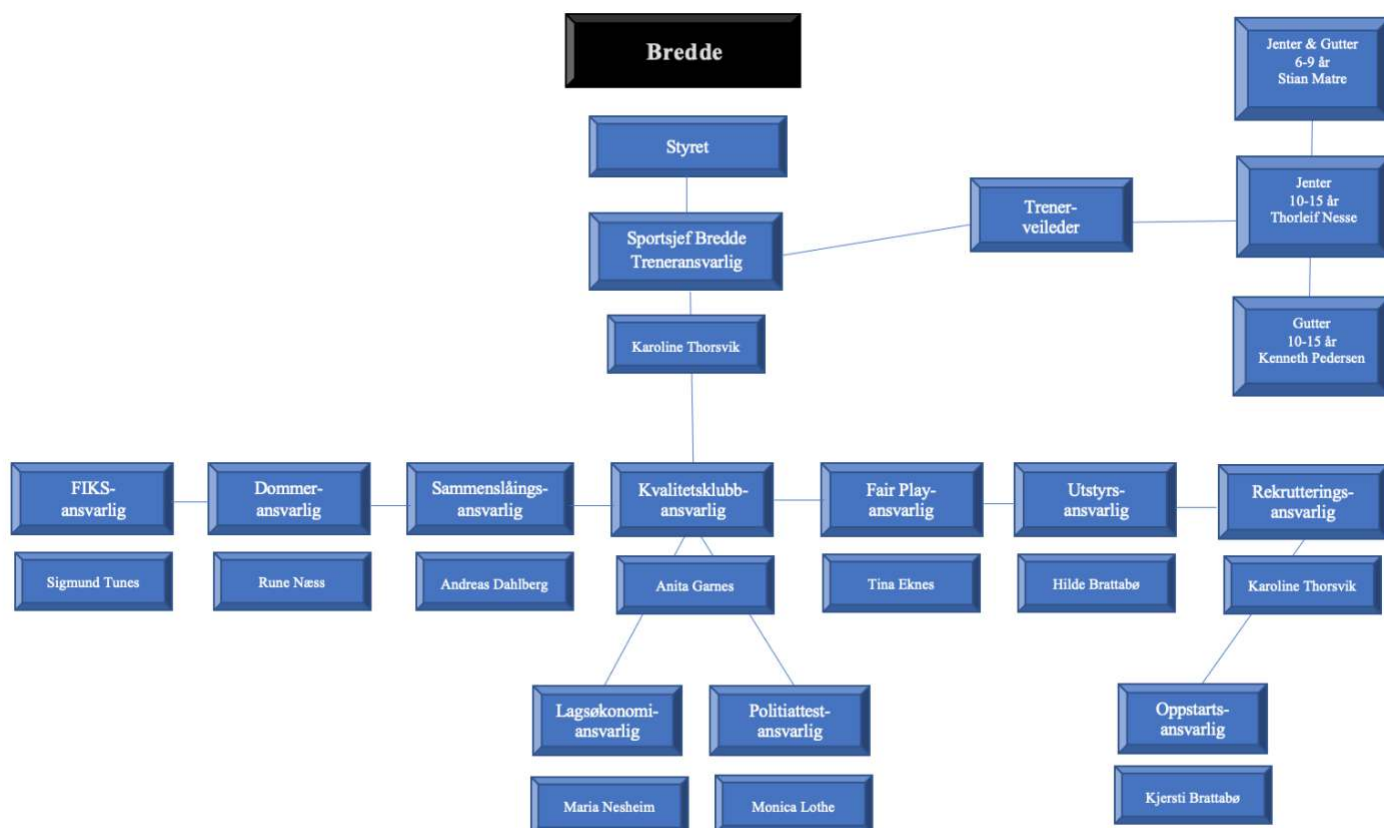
Bredde

Styret

Sportsjef Bredde
Treneransvarlig

Karoline Thorsvik

Trener-
veileder

Jenter & Gutter
6-9 år
Stian Matre

Jenter
10-15 år
Thorleif Nesse

Gutter
10-15 år
Kenneth Pedersen

FIKS-
ansvarlig

Sigmund Tunes

Dommer-
ansvarlig

Rune Næss

Sammenslåings-
ansvarlig

Andreas Dahlberg

Kvalitetsklubb-
ansvarlig

Anita Garnes

Fair Play-
ansvarlig

Tina Eknes

Utstyrs-
ansvarlig

Hilde Brattabø

Rekrutterings-
ansvarlig

Karoline Thorsvik

Lagsøkonomi-
ansvarlig

Maria Nesheim

Politiattest-
ansvarlig

Monica Lothe

Oppstarts-
ansvarlig

Kjersti Brattabø